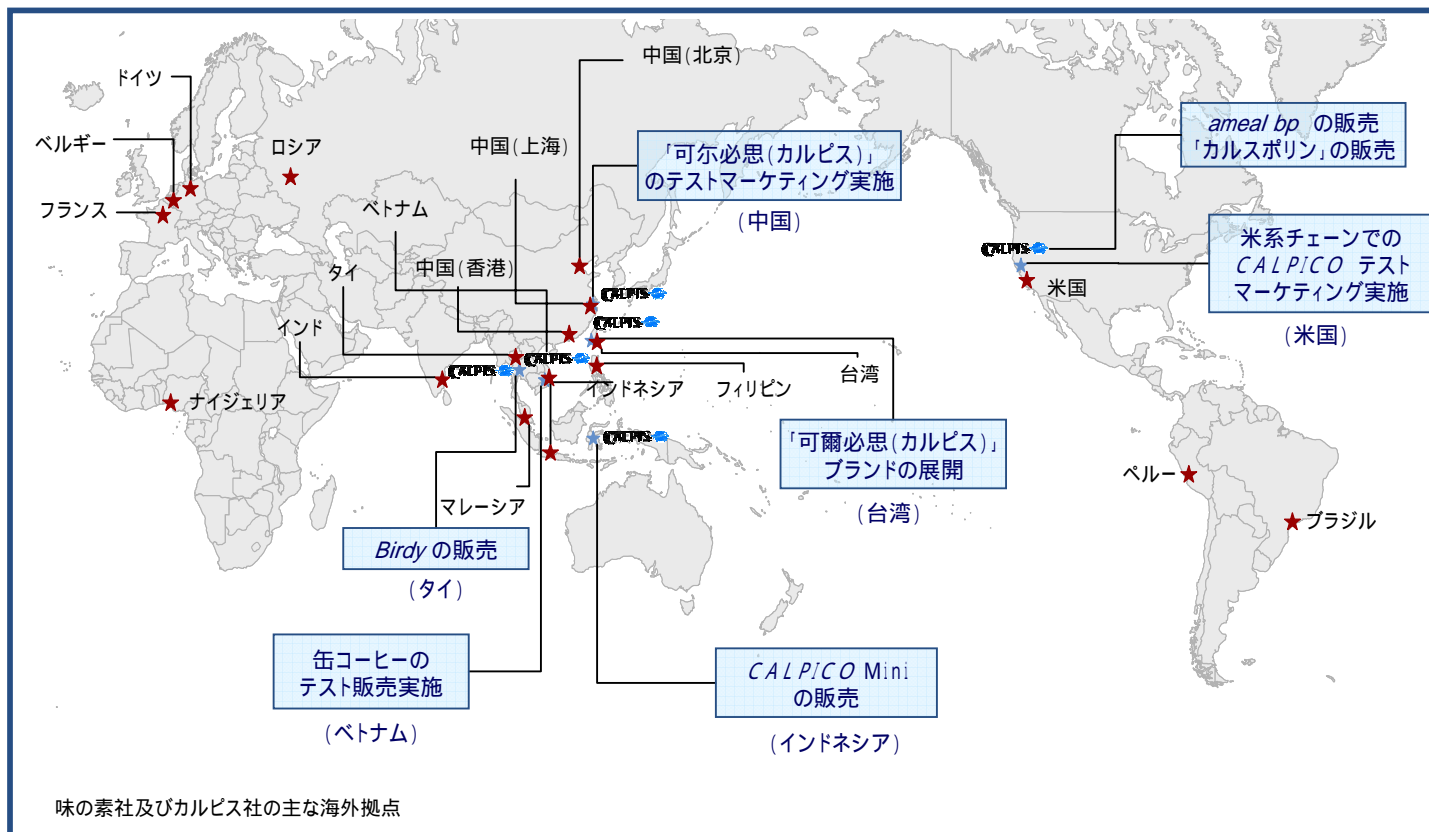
ドイツ
ベルギー
フランス
ロシア
中国(北京)
中国(上海)
「可尔必思(カルピス)」のテストマーケティング実施
(中国)
ameal bp の販売
「カルスポリン」の販売
ベトナム
タイ
中国(香港)
インド
CALPIS
CALPIS
CALPIS
CALPIS
CALPIS
CALPIS
米系チェーンでの CALPICO テストマーケティング実施
(米国)
米国
インドネシア
フィリピン
台湾
ナイジェリア
「可爾必思(カルピス)」ブランドの展開
(台湾)
マレーシア
Birdy の販売
(タイ)
ペルー
ブラジル
缶コーヒーのテスト販売実施
(ベトナム)
CALPICO Mini の販売
(インドネシア)
味の素社及びカルピス社の主な海外拠点